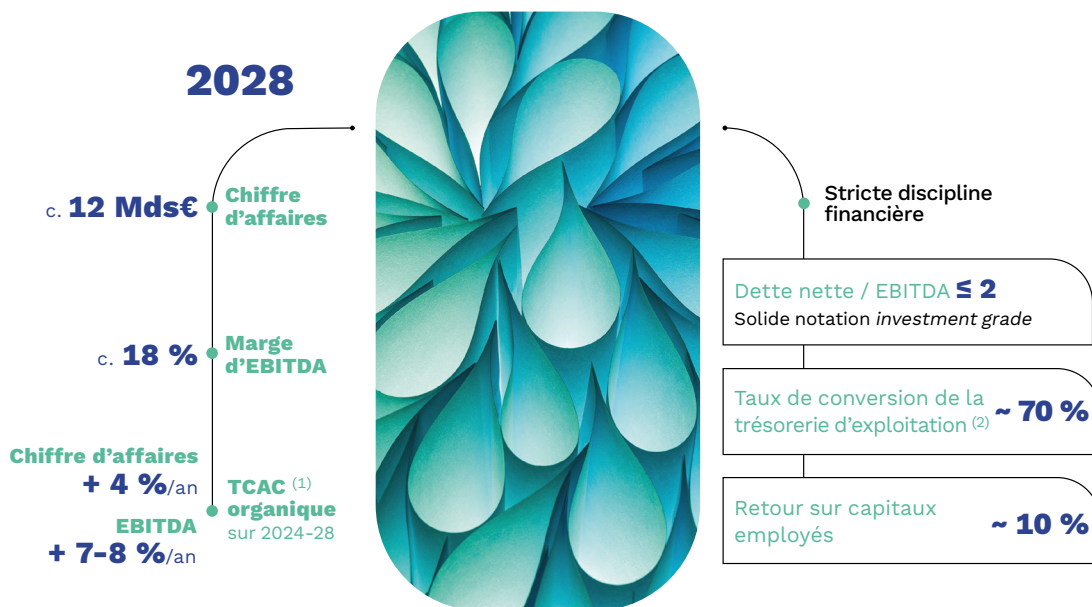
2028

c. 12 Mds€ Chiffre d'affaires

c. 18 % Marge d'EBITDA

Chiffre d'affaires
+ 4 %/an

EBITDA
+ 7-8 %/an

TCAC $^{(1)}$ organique sur 2024-28

Stricte discipline financière

Dette nette / EBITDA ≤ 2
Solide notation *investment grade*

Taux de conversion de la trésorerie d'exploitation $^{(2)}$ ~ 70 %

Retour sur capitaux employés ~ 10 %